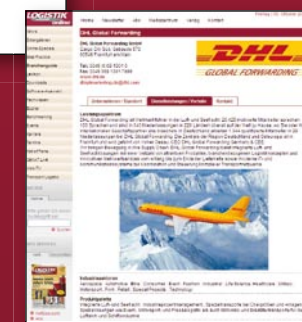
LOGISTIK

Home Newsletter Abo Fachbeirat Verlag Kontakt

DHL Global Forwarding

DHL Global Forwarding GmbH

GLOBAL FORWARDING

Unternehmen / Standort Dienstleistungen / Vorteile Kontakt

Leistungsspektrum

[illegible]

Industriesektoren

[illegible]

Produktpalette

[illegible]